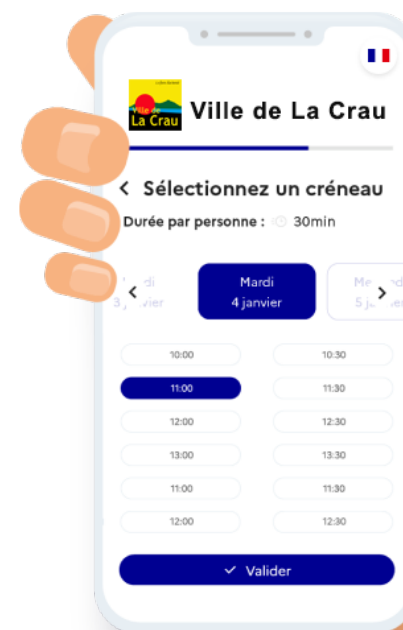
Ville de
La Crau

Ville de La Crau

< Sélectionnez un créneau

Durée par personne : 30min

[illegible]di
3 janvier

Mardi
4 janvier

Me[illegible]
5 ja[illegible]

10:00
10:30
11:00
11:30
12:00
12:30
13:00
13:30
11:00
11:30
12:00
12:30

Valider